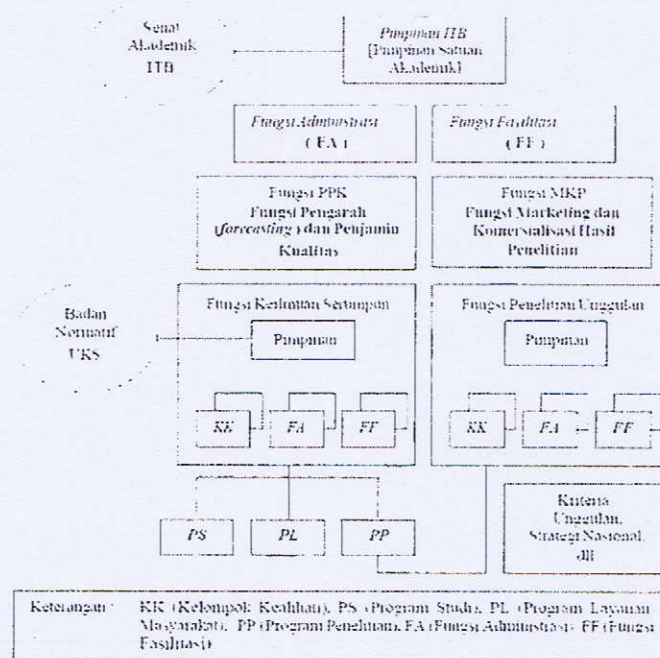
Senat Akademik ITB

Pimpinan ITB
[Pimpinan Satuan Akademik]

Fungsi Administrasi
(FA)

Fungsi Fasilitasi
(FF)

Fungsi PPK
Fungsi Pengarah (forcasting) dan Penjamin Kualitas

Fungsi MKP
Fungsi Marketing dan Komersialisasi Hasil Penelitian

Badan Normatif UKS

Fungsi Keilmuan Sertampon

Pimpinan

KK

FA

FF

Fungsi Penelitian Unggulan

Pimpinan

KK

FA

FF

PS

PL

PP

Kriteria Unggulan, Strategi Nasional, dll

Keterangan: KK (Kelompok Keahlian), PS (Program Studi), PL (Program Layanan Masyarakat), PP (Program Penelitian), FA (Fungsi Administrasi), FF (Fungsi Fasilitasi)